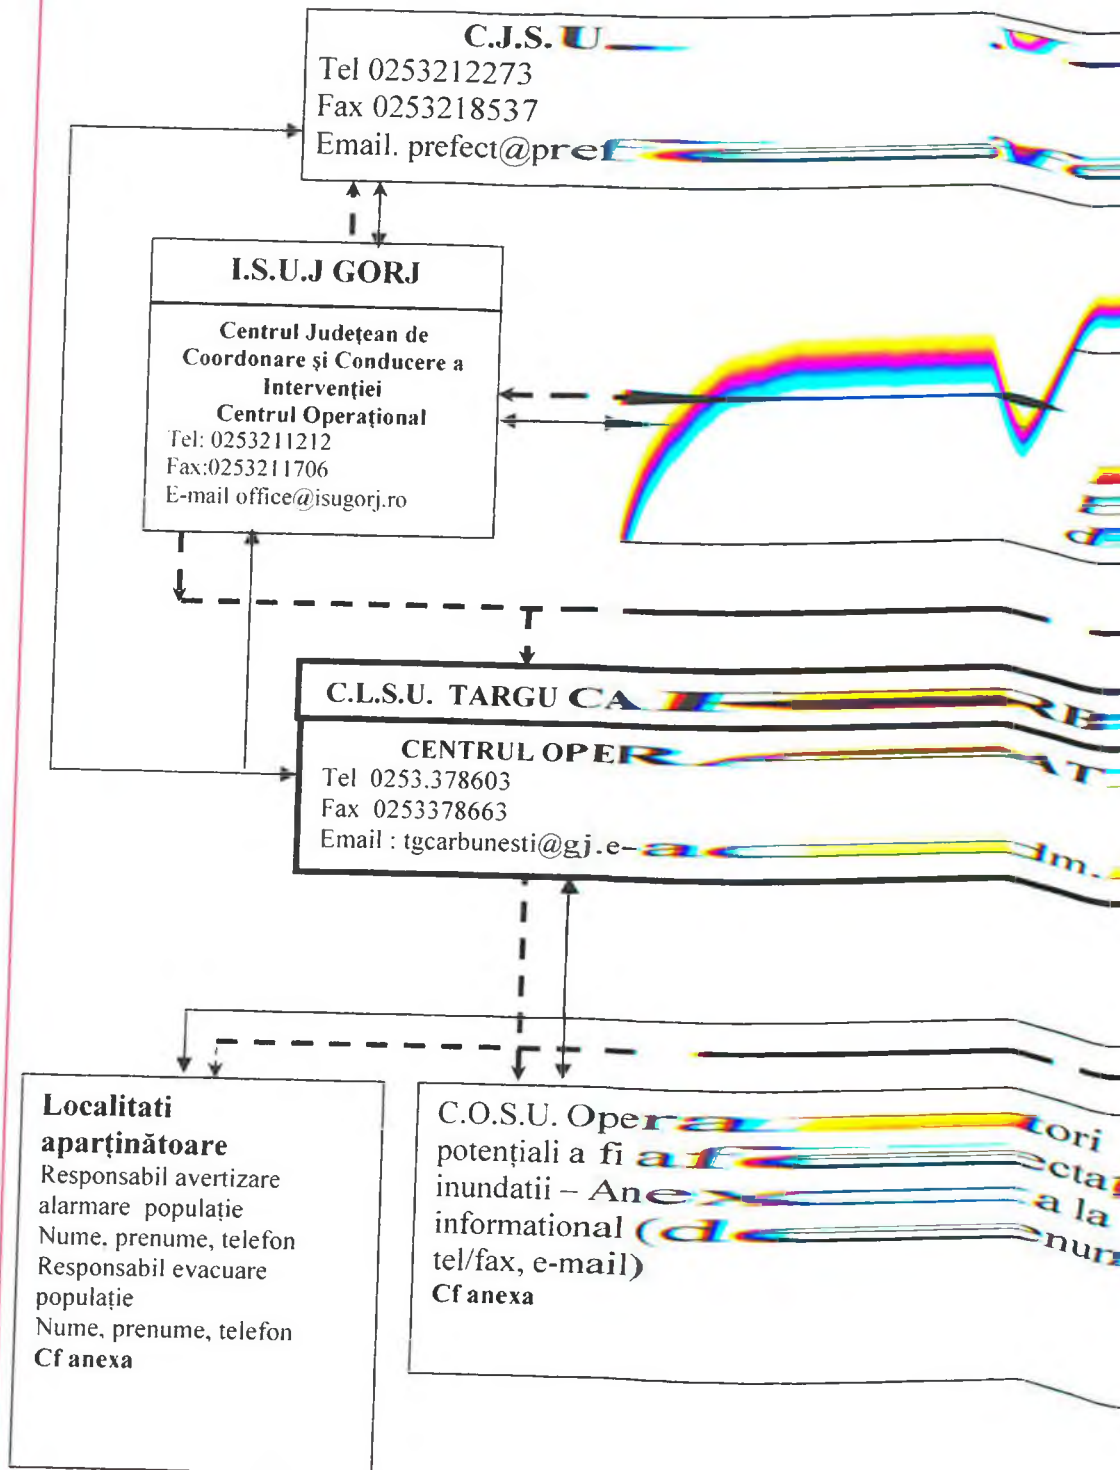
C.J.S. U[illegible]
Tel 0253212273
Fax 0253218537
Email. prefect@pre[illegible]

I.S.U.J GORJ

Centrul Județean de Coordonare și Conducere a Intervenției
Centrul Operațional
Tel: 0253211212
Fax:0253211706
E-mail office@isugorj.ro

C.L.S.U. TARGU CA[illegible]

CENTRUL OPE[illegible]AT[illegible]
Tel 0253.378603
Fax 0253378663
Email : tgcarbunesti@gj.e-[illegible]dm.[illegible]

Localitati aparținătoare
Responsabil avertizare alarmare populație
Nume, prenume, telefon
Responsabil evacuare populație
Nume, prenume, telefon
Cf anexa

C.O.S.U. Oper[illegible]tori potențiali a fi a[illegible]ecta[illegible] inundatii – An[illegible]a la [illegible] informational (d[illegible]num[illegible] tel/fax, e-mail)
Cf anexa